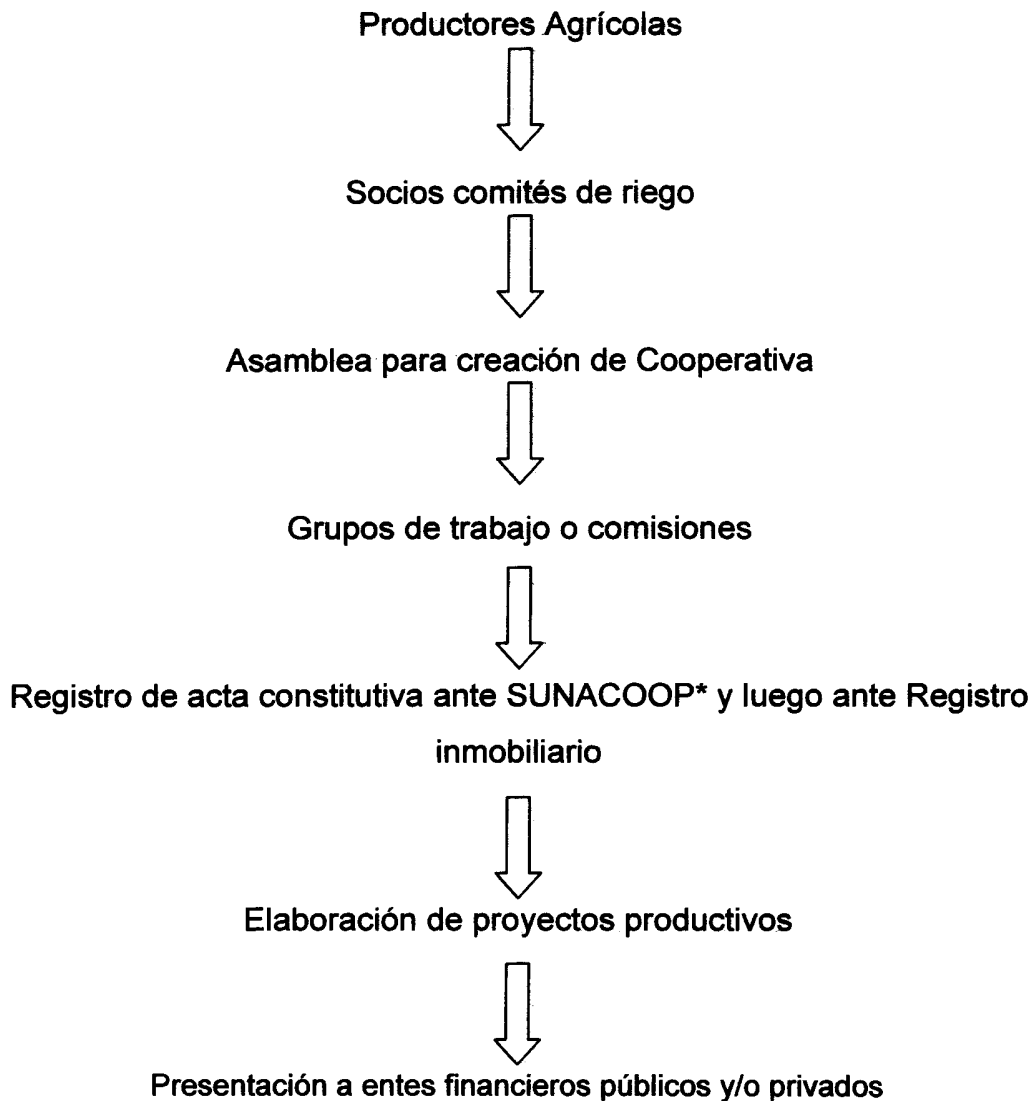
Productores Agrícolas

Socios comités de riego

Asamblea para creación de Cooperativa

Grupos de trabajo o comisiones

Registro de acta constitutiva ante SUNACOOP* y luego ante Registro inmobiliario

Elaboración de proyectos productivos

Presentación a entes financieros públicos y/o privados